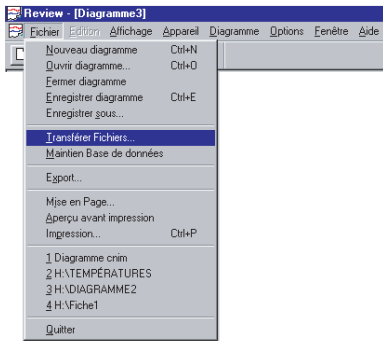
Review - [Diagramme3]

Fichier Edition Affichage Appareil Diagramme Options Fenêtre Aide

Nouveau diagramme Ctrl+N
Ouvrir diagramme... Ctrl+O
Fermer diagramme
Enregistrer diagramme Ctrl+E
Enregistrer sous...

Transférer Fichiers...
Maintien Base de données

Export...

Mise en Page...
Aperçu avant impression
Impression... Ctrl+P

1 Diagramme cnim
2 H:\TEMPÉRATURES
3 H:\DIAGRAMME2
4 H:\Fiche1

Quitter